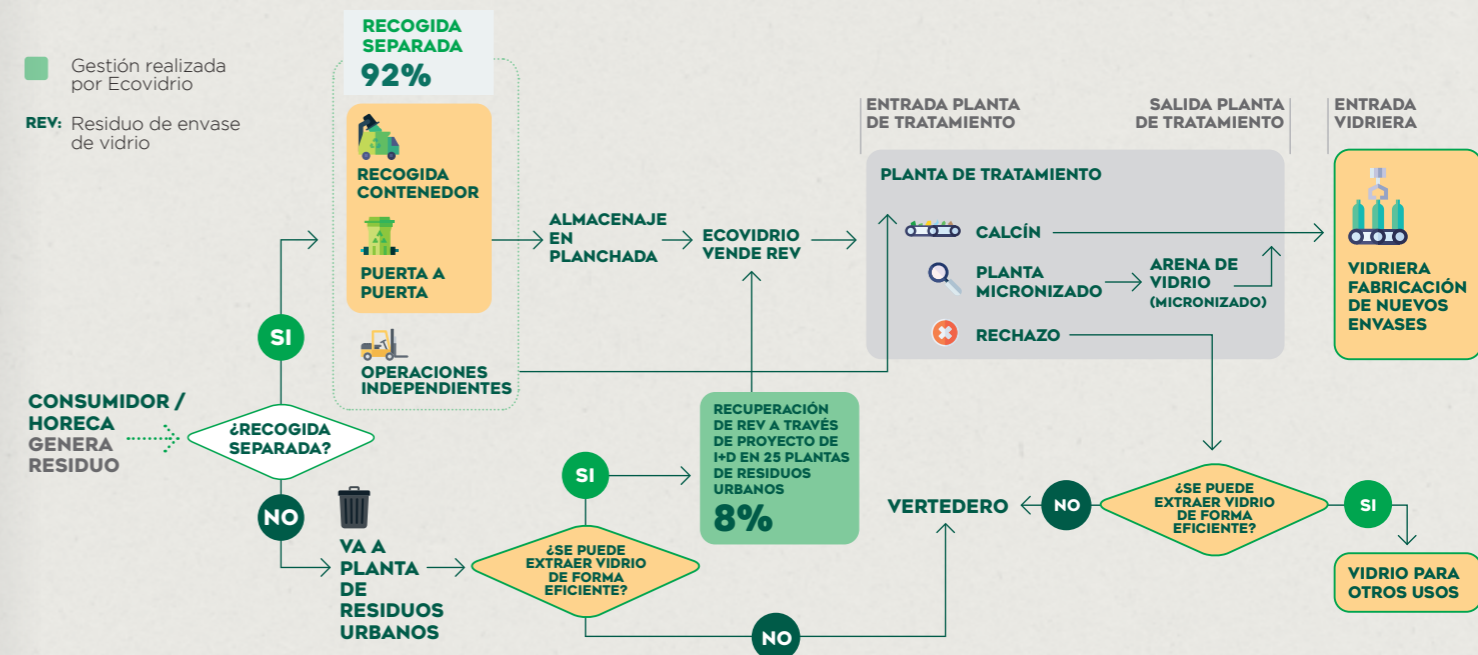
Gestión realizada por Ecovidrio

REV: Residuo de envase de vidrio

RECOGIDA SEPARADA
92%

RECOGIDA CONTENEDOR

PUERTA A PUERTA

OPERACIONES INDEPENDIENTES

ALMACENAJE EN PLANCHADA

ECOVIDRIO VENDE REV

ENTRADA PLANTA DE TRATAMIENTO

SALIDA PLANTA DE TRATAMIENTO

ENTRADA VIDRIERA

PLANTA DE TRATAMIENTO

CALCÍN

PLANTA MICRONIZADO

ARENA DE VIDRIO (MICRONIZADO)

RECHAZO

VIDRIERA FABRICACIÓN DE NUEVOS ENVASES

SI

CONSUMIDOR / HORECA GENERA RESIDUO

¿RECOGIDA SEPARADA?

NO

VA A PLANTA DE RESIDUOS URBANOS

SI

¿SE PUEDE EXTRAER VIDRIO DE FORMA EFICIENTE?

NO

RECUPERACIÓN DE REV A TRAVÉS DE PROYECTO DE I+D EN 25 PLANTAS DE RESIDUOS URBANOS
8%

VERTEDERO

NO

¿SE PUEDE EXTRAER VIDRIO DE FORMA EFICIENTE?

SI

VIDRIO PARA OTROS USOS